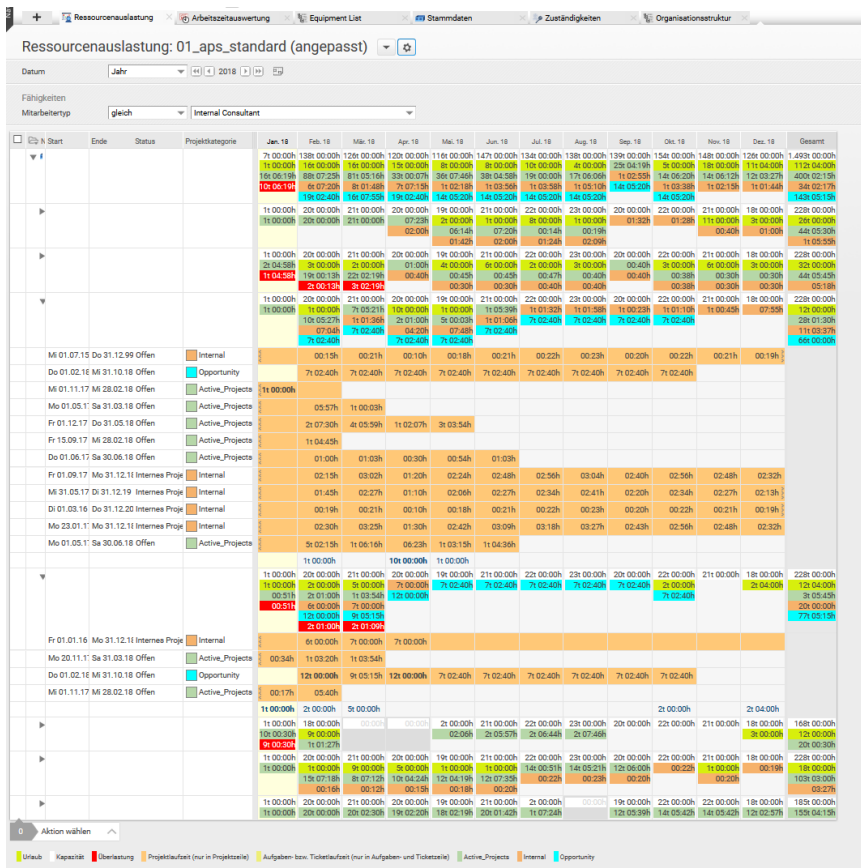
+ Ressourcenauslastung | Arbeitszeitauswertung | Equipment List | Stammdaten | Zuständigkeiten | Organisationsstruktur

Ressourcenauslastung: 01_aps_standard (angepasst)

Datum: Jahr 2018

Fähigkeiten
Mitarbeitertyp: gleich | Internal Consultant

| Start | Ende | Status | Projektkategorie | Jan. 18 | Feb. 18 | Mär. 18 | Apr. 18 | Mai. 18 | Jun. 18 | Jul. 18 | Aug. 18 | Sep. 18 | Okt. 18 | Nov. 18 | Dez. 18 | Gesamt |
|---|---|---|---|---|---|---|---|---|---|---|---|---|---|---|---|---|
| Mi 01.07.15 | Do 31.12.99 | Offen | Internal | | 00:15h | 00:21h | 00:10h | 00:18h | 00:21h | 00:22h | 00:23h | 00:20h | 00:22h | 00:21h | 00:19h | |
| Do 01.02.18 | Mi 31.10.18 | Offen | Opportunity | | 7t 02:40h | 7t 02:40h | 7t 02:40h | 7t 02:40h | 7t 02:40h | 7t 02:40h | 7t 02:40h | 7t 02:40h | | | | |
| Mi 01.11.17 | Mi 28.02.18 | Offen | Active_Projects | 1t 00:00h | | | | | | | | | | | | |
| Mo 01.05.17 | Sa 31.03.18 | Offen | Active_Projects | | 05:57h | 1t 00:03h | | | | | | | | | | |
| Fr 01.12.17 | Do 31.05.18 | Offen | Active_Projects | | 2t 07:30h | 4t 05:59h | 1t 02:07h | 3t 03:54h | | | | | | | | |
| Fr 15.09.17 | Mi 28.02.18 | Offen | Active_Projects | | 1t 04:45h | | | | | | | | | | | |
| Do 01.06.17 | Sa 30.06.18 | Offen | Active_Projects | | 01:00h | 01:03h | 00:30h | 00:54h | 01:03h | | | | | | | |
| Fr 01.09.17 | Mo 31.12.18 | Internes Proje | Internal | | 02:15h | 03:02h | 01:20h | 02:24h | 02:48h | 02:56h | 03:04h | 02:40h | 02:56h | 02:48h | 02:32h | |
| Mi 31.05.17 | Di 31.12.19 | Internes Proje | Internal | | 01:45h | 02:27h | 01:10h | 02:06h | 02:27h | 02:34h | 02:41h | 02:20h | 02:34h | 02:27h | 02:13h | |
| Di 01.03.16 | Do 31.12.20 | Internes Proje | Internal | | 00:19h | 00:21h | 00:10h | 00:18h | 00:21h | 00:22h | 00:23h | 00:20h | 00:22h | 00:21h | 00:19h | |
| Mo 23.01.17 | Mo 31.12.18 | Internes Proje | Internal | | 02:30h | 03:25h | 01:30h | 02:42h | 03:09h | 03:18h | 03:27h | 02:43h | 02:56h | 02:48h | 02:32h | |
| Mo 01.05.17 | Sa 30.06.18 | Offen | Active_Projects | | 5t 02:15h | 1t 06:16h | 06:23h | 1t 03:15h | 1t 04:36h | | | | | | | |
| Fr 01.01.16 | Mo 31.12.18 | Internes Proje | Internal | | 6t 00:00h | 7t 00:00h | 7t 00:00h | | | | | | | | | |
| Mo 20.11.17 | Sa 31.03.18 | Offen | Active_Projects | 00:34h | 1t 03:20h | 1t 03:54h | | | | | | | | | | |
| Do 01.02.18 | Mi 31.10.18 | Offen | Opportunity | | 12t 00:00h | 9t 03:15h | 12t 00:00h | 7t 02:40h | 7t 02:40h | 7t 02:40h | 7t 02:40h | 7t 02:40h | | | | |
| Mi 01.11.17 | Mi 28.02.18 | Offen | Active_Projects | 00:17h | 05:40h | | | | | | | | | | | |

0 Aktion wählen

Urlaub | Kapazität | Überlastung | Projektlaufzeit (nur in Projektzeile) | Aufgaben- bzw. Ticketlaufzeit (nur in Aufgaben- und Ticketzeile) | Active_Projects | Internal | Opportunity